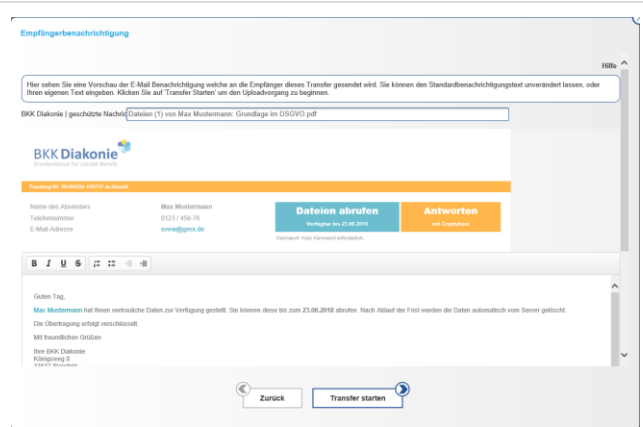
Empfängerbenachrichtigung

Hilfe

Hier sehen Sie eine Vorschau der E-Mail Benachrichtigung welche an die Empfänger dieses Transfer gesendet wird. Sie können den Standardbenachrichtigungstext unverändert lassen, oder Ihren eigenen Text eingeben. Klicken Sie auf 'Transfer Starten' um den Uploadvorgang zu beginnen.

BKK Diakonie | geschützte Nachric Dateien (1) von Max Mustermann: Grundlage im DSGVO.pdf

BKK Diakonie
Krankenkasse für soziale Berufe

Tracking-ID: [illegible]

Name des Absenders Max Mustermann
Telefonnummer 0123 / 456-78
E-Mail-Adresse svew@gmx.de

Dateien abrufen
Verfügbar bis 23.06.2018

Antworten
mit Chipkarte

Kennwort: Kein Kennwort erforderlich

B I U S

Guten Tag,

Max Mustermann hat Ihnen vertrauliche Daten zur Verfügung gestellt. Sie können diese bis zum 23.06.2018 abrufen. Nach Ablauf der Frist werden die Daten automatisch vom Server gelöscht.

Die Übertragung erfolgt verschlüsselt.

Mit freundlichen Grüßen

Ihre BKK Diakonie
Königsweg 8
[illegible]

Zurück

Transfer starten